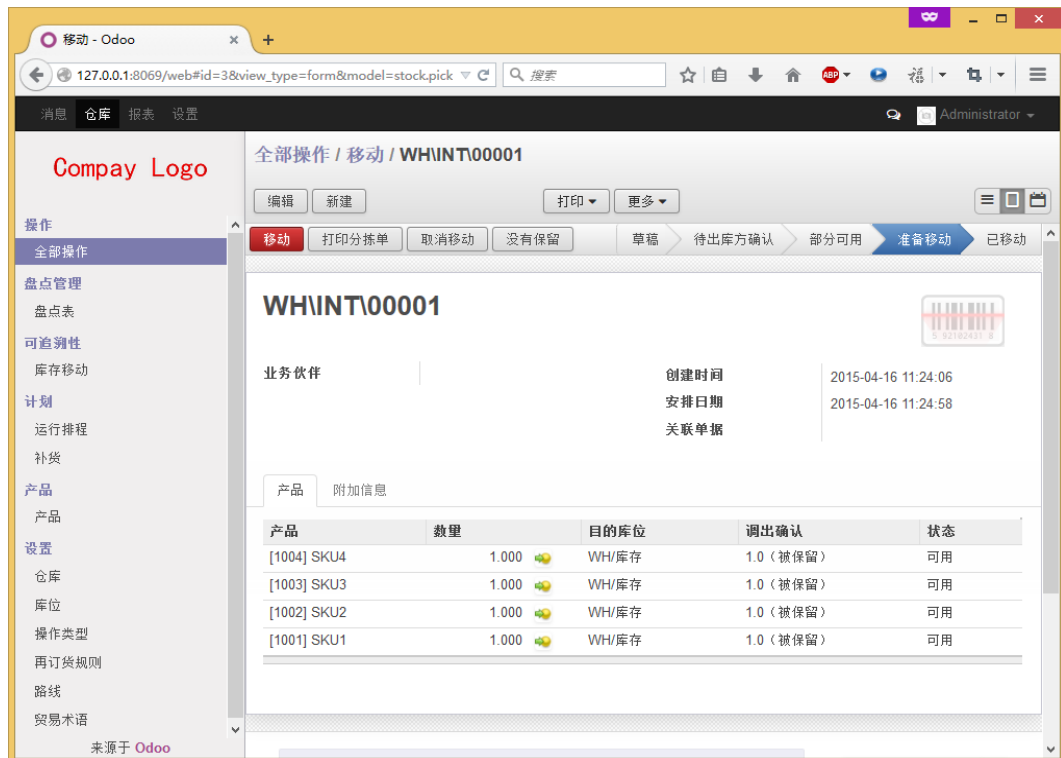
移动 - Odoo ×

127.0.0.1:8069/web#id=3&view_type=form&model=stock.pick

搜索

消息 仓库 报表 设置

Administrator

Compay Logo

操作
全部操作
盘点管理
盘点表
可追溯性
库存移动
计划
运行排程
补货
产品
产品
设置
仓库
库位
操作类型
再订货规则
路线
贸易术语
来源于 Odoo

全部操作 / 移动 / WH\INT\00001

编辑 新建 打印 ▾ 更多 ▾

移动 打印分拣单 取消移动 没有保留 草稿 待出库方确认 部分可用 准备移动 已移动

WH\INT\00001

业务伙伴

创建时间 2015-04-16 11:24:06
安排日期 2015-04-16 11:24:58
关联单据

产品 附加信息

| 产品 | 数量 | 目的库位 | 调出确认 | 状态 |
|---|---|---|---|---|
| [1004] SKU4 | 1.000 | WH/库存 | 1.0（被保留） | 可用 |
| [1003] SKU3 | 1.000 | WH/库存 | 1.0（被保留） | 可用 |
| [1002] SKU2 | 1.000 | WH/库存 | 1.0（被保留） | 可用 |
| [1001] SKU1 | 1.000 | WH/库存 | 1.0（被保留） | 可用 |